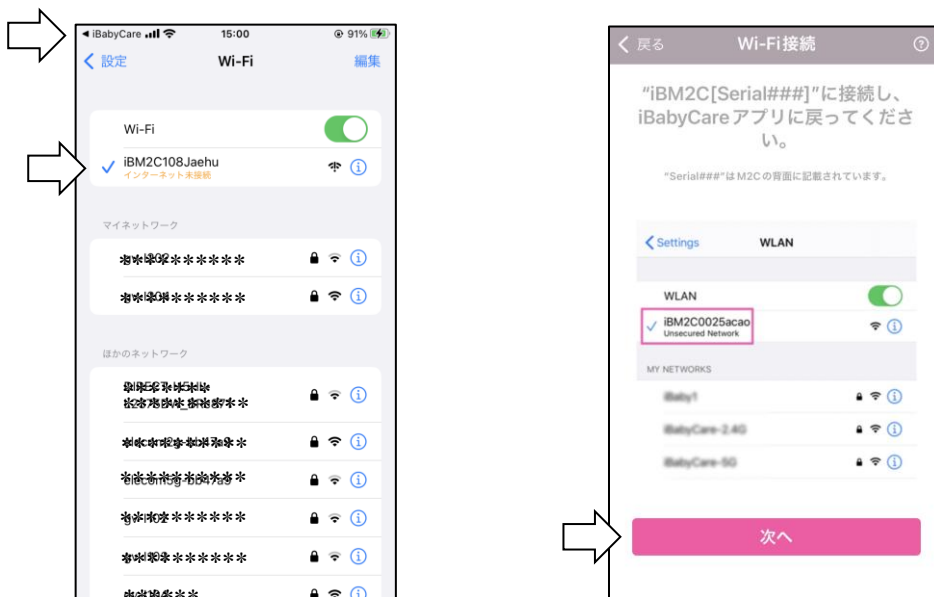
◀ iBabyCare 15:00 91%

< 設定 Wi-Fi 編集

Wi-Fi

✓ iBM2C108Jaehu
インターネット未接続

マイネットワーク

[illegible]

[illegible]

ほかのネットワーク

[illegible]

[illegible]

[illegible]

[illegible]

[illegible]

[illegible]

< 戻る Wi-Fi接続 ?

"iBM2C[Serial###]"に接続し、iBabyCareアプリに戻ってください。

"Serial###"は M2C の背面に記載されています。

< Settings WLAN

WLAN

✓ iBM2C0025acao
Unsecured Network

MY NETWORKS

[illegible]

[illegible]

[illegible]

次へ